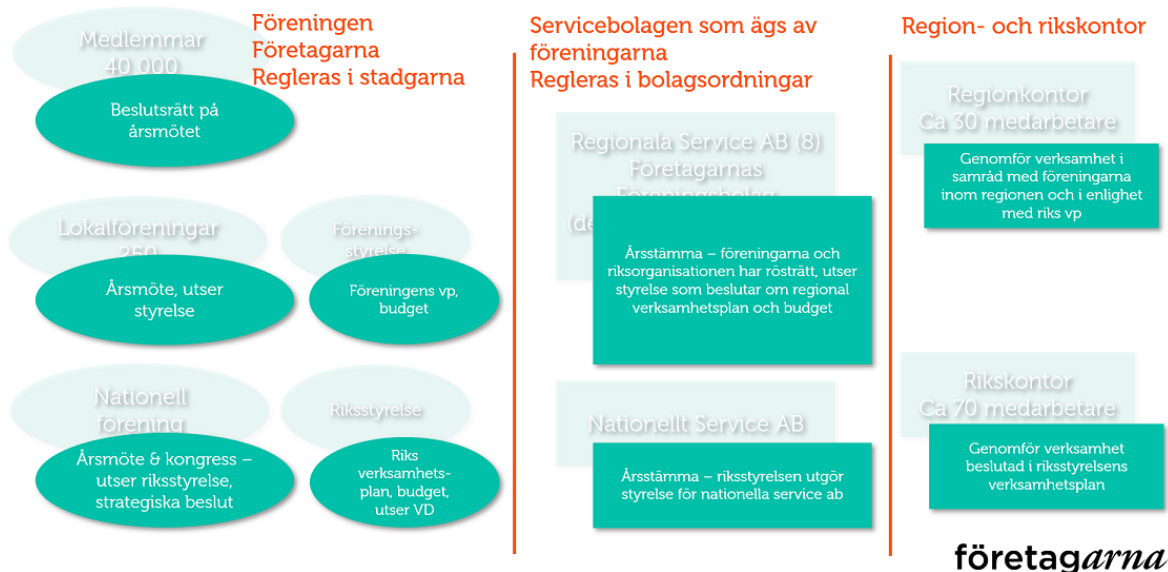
Medlemmar
40 000

Föreningen
Företagarna
Regleras i stadgarna

Beslutsrätt på årsmötet

Lokalföreningar
250

Förenings-
styrelse

Årsmöte, utser styrelse

Föreningens vp, budget

Nationell
förening

Riksstyrelse

Årsmöte & kongress – utser riksstyrelse, strategiska beslut

Riks verksamhets-plan, budget, utser VD

Servicebolagen som ägs av föreningarna
Regleras i bolagsordningar

Regionala Service AB (8)
Företagarnas
Föreningsbolag
(de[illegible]

Årsstämma – föreningarna och riksorganisationen har rösträtt, utser styrelse som beslutar om regional verksamhetsplan och budget

Nationellt Service AB

Årsstämma – riksstyrelsen utgör styrelse för nationella service ab

Region- och rikskontor

Regionkontor
Ca 30 medarbetare

Genomför verksamhet i samråd med föreningarna inom regionen och i enlighet med riks vp

Rikskontor
Ca 70 medarbetare

Genomför verksamhet beslutad i riksstyrelsens verksamhetsplan

företagarna